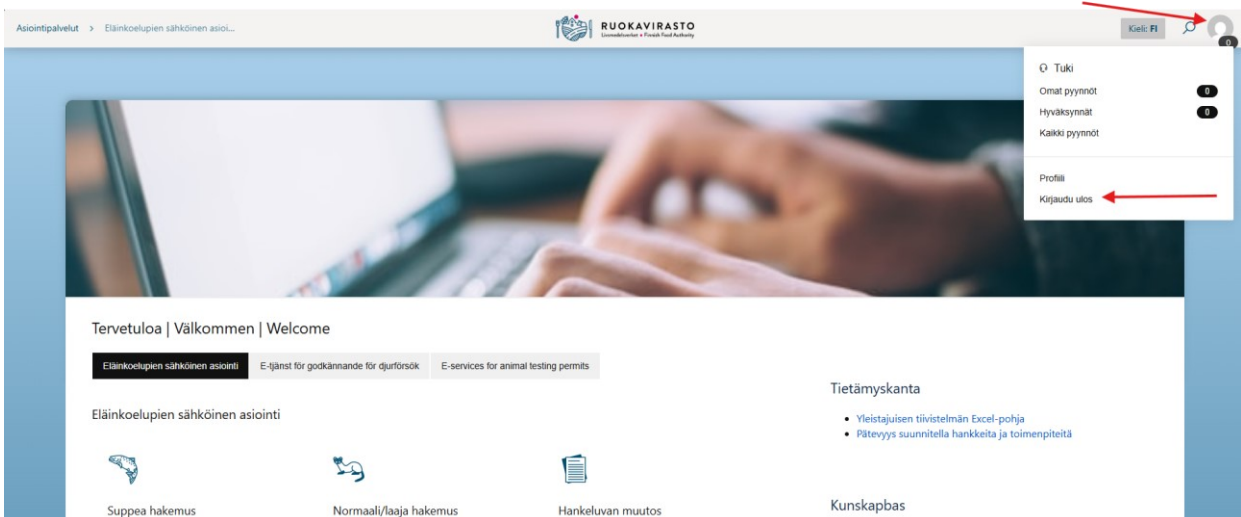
Asiointipalvelut > Eläinkoelupien sähköinen asioi...

RUOKAVIRASTO
Livsmedelsverket • Finnish Food Authority

Kieli: FI

0

Tuki
Omat pyynnöt 0
Hyväksynnät 0
Kaikki pyynnöt

Profiili
Kirjaudu ulos

Tervetuloa | Välkommen | Welcome

Eläinkoelupien sähköinen asiointi
E-tjänst för godkännande för djurförsök
E-services for animal testing permits

Eläinkoelupien sähköinen asiointi

Suppea hakemus
Normaali/laaja hakemus
Hankeluvan muutos

Tietämyskanta
• Yleistajuisen tiivistelmän Excel-pohja
• Pätevyys suunnitella hankkeita ja toimenpiteitä

Kunskapbas